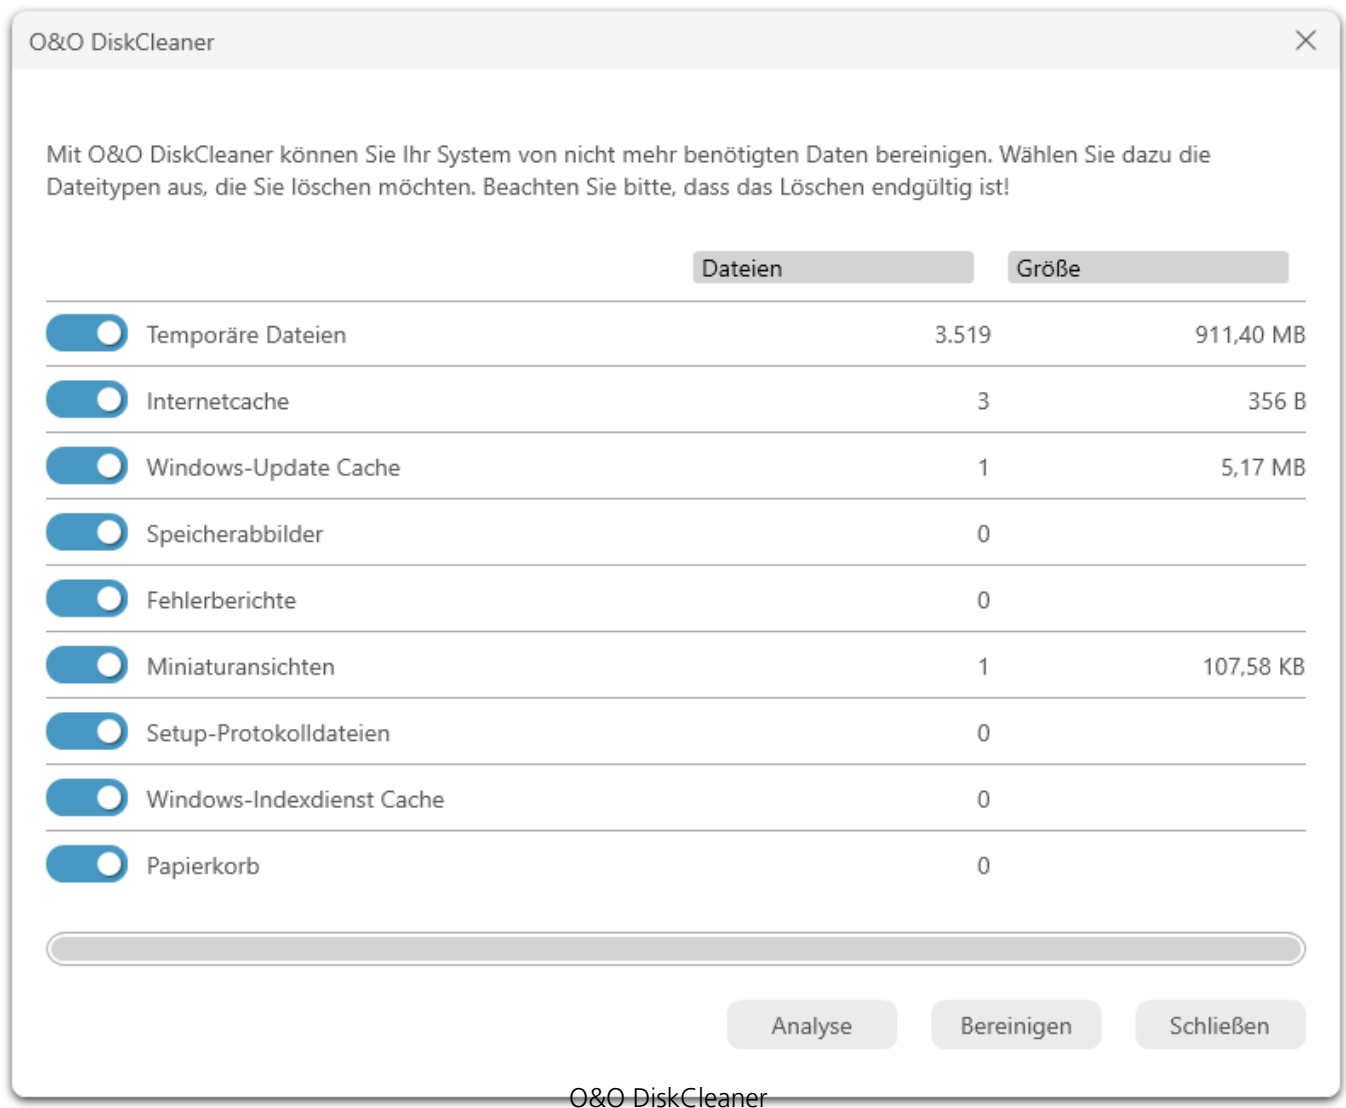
O&O DiskCleaner

Mit O&O DiskCleaner können Sie Ihr System von nicht mehr benötigten Daten bereinigen. Wählen Sie dazu die Dateitypen aus, die Sie löschen möchten. Beachten Sie bitte, dass das Löschen endgültig ist!

| | Dateien | Größe |
|---|---|---|
| Temporäre Dateien | 3.519 | 911,40 MB |
| Internetcache | 3 | 356 B |
| Windows-Update Cache | 1 | 5,17 MB |
| Speicherabbilder | 0 | |
| Fehlerberichte | 0 | |
| Miniaturansichten | 1 | 107,58 KB |
| Setup-Protokolldateien | 0 | |
| Windows-Indexdienst Cache | 0 | |
| Papierkorb | 0 | |

Analyse
Bereinigen
Schließen

O&O DiskCleaner